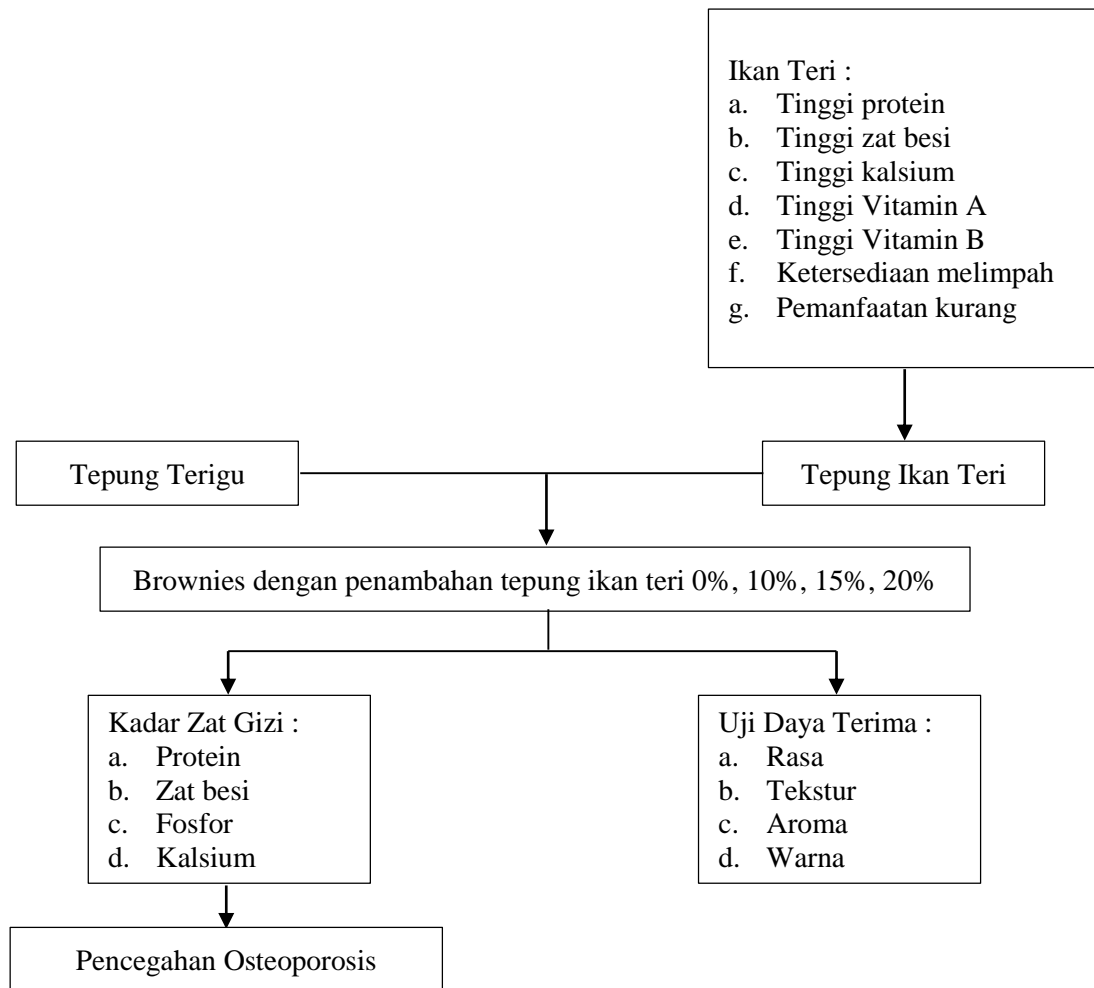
Ikan Teri :
a. Tinggi protein
b. Tinggi zat besi
c. Tinggi kalsium
d. Tinggi Vitamin A
e. Tinggi Vitamin B
f. Ketersediaan melimpah
g. Pemanfaatan kurang

Tepung Terigu

Tepung Ikan Teri

Brownies dengan penambahan tepung ikan teri 0%, 10%, 15%, 20%

Kadar Zat Gizi :
a. Protein
b. Zat besi
c. Fosfor
d. Kalsium

Uji Daya Terima :
a. Rasa
b. Tekstur
c. Aroma
d. Warna

Pencegahan Osteoporosis